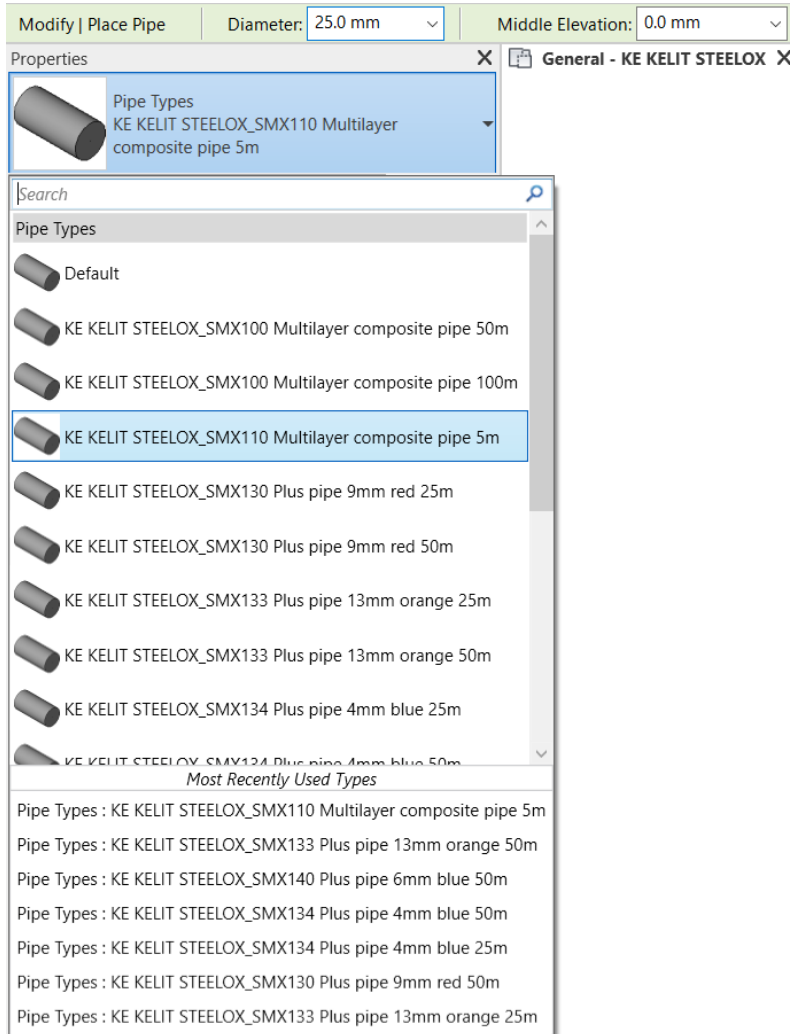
Modify | Place Pipe Diameter: 25.0 mm Middle Elevation: 0.0 mm

Properties

General - KE KELIT STEELOX

Pipe Types
KE KELIT STEELOX_SMX110 Multilayer composite pipe 5m

Search

Pipe Types

Default

KE KELIT STEELOX_SMX100 Multilayer composite pipe 50m

KE KELIT STEELOX_SMX100 Multilayer composite pipe 100m

KE KELIT STEELOX_SMX110 Multilayer composite pipe 5m

KE KELIT STEELOX_SMX130 Plus pipe 9mm red 25m

KE KELIT STEELOX_SMX130 Plus pipe 9mm red 50m

KE KELIT STEELOX_SMX133 Plus pipe 13mm orange 25m

KE KELIT STEELOX_SMX133 Plus pipe 13mm orange 50m

KE KELIT STEELOX_SMX134 Plus pipe 4mm blue 25m

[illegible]

Most Recently Used Types

Pipe Types : KE KELIT STEELOX_SMX110 Multilayer composite pipe 5m

Pipe Types : KE KELIT STEELOX_SMX133 Plus pipe 13mm orange 50m

Pipe Types : KE KELIT STEELOX_SMX140 Plus pipe 6mm blue 50m

Pipe Types : KE KELIT STEELOX_SMX134 Plus pipe 4mm blue 50m

Pipe Types : KE KELIT STEELOX_SMX134 Plus pipe 4mm blue 25m

Pipe Types : KE KELIT STEELOX_SMX130 Plus pipe 9mm red 50m

Pipe Types : KE KELIT STEELOX_SMX133 Plus pipe 13mm orange 25m